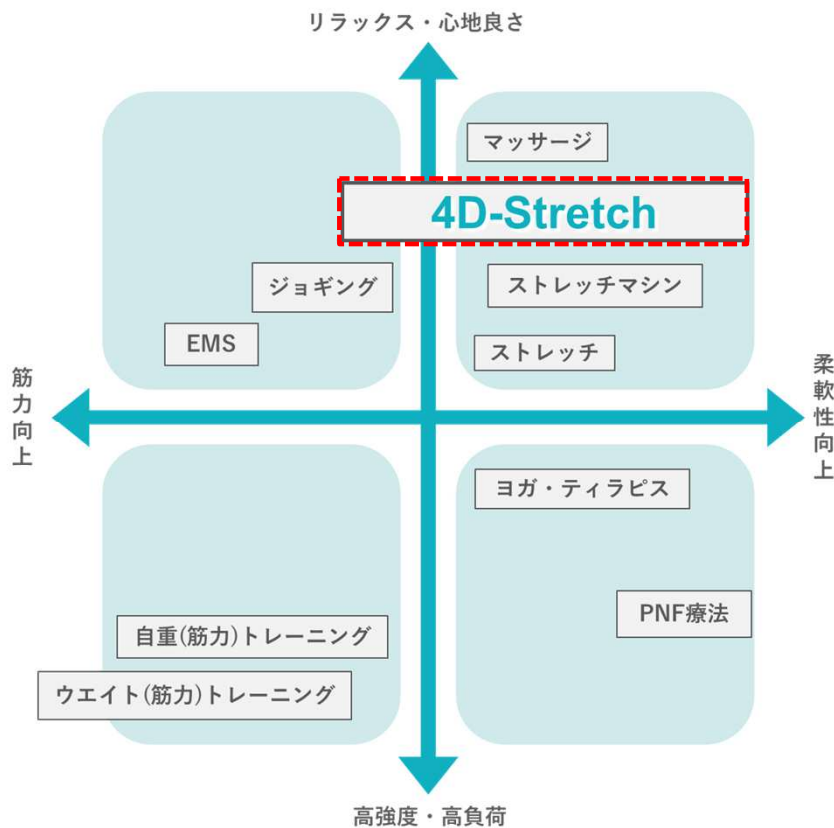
リラックス・心地良さ

マッサージ

4D-Stretch

ジョギング

ストレッチマシン

EMS

ストレッチ

筋力向上

柔軟性向上

ヨガ・ティラピス

PNF療法

自重(筋力)トレーニング

ウエイト(筋力)トレーニング

高強度・高負荷